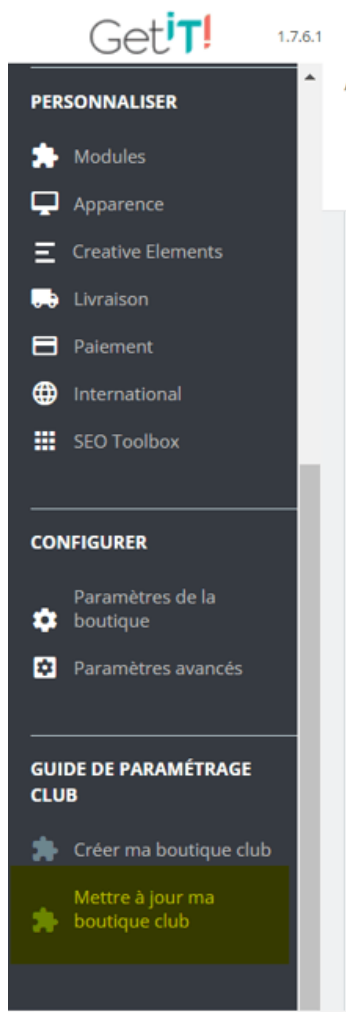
GetiT! 1.7.6.1

PERSONNALISER

Modules

Apparence

Creative Elements

Livraison

Paiement

International

SEO Toolbox

CONFIGURER

Paramètres de la boutique

Paramètres avancés

GUIDE DE PARAMÉTRAGE CLUB

Créer ma boutique club

Mettre à jour ma boutique club